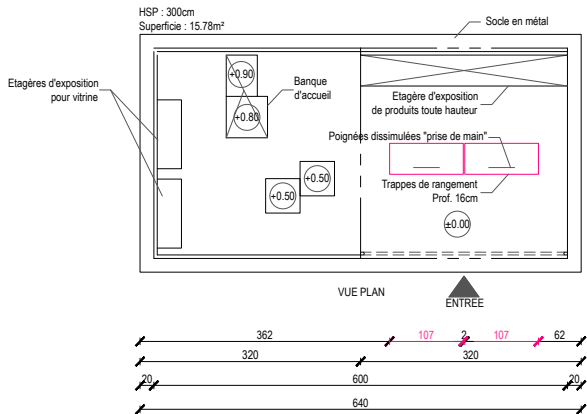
HSP : 300cm
Superficie : 15.78m²

Socle en métal

Etagères d'exposition pour vitrine

+0.90

Banque d'accueil

+0.80

Etagère d'exposition de produits toute hauteur

Poignées dissimulées "prise de main"

+0.50

+0.50

Trappes de rangement
Prof. 16cm

±0.00

VUE PLAN

ENTREE

362 107 2 107 62
320 320
20 600 20
640